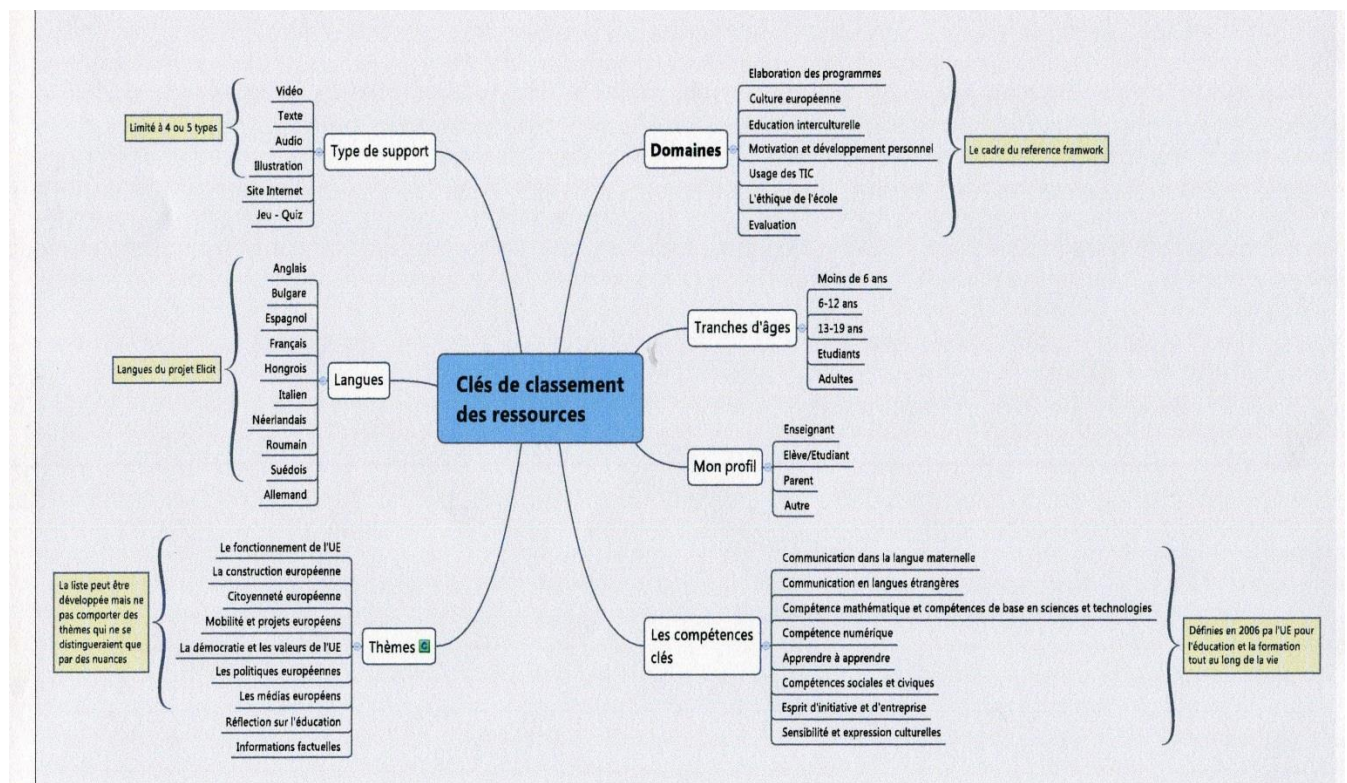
Clés de classement des ressources

Type de support
Vidéo
Texte
Audio
Illustration
Site Internet
Jeu - Quiz
Limité à 4 ou 5 types

Langues
Anglais
Bulgare
Espagnol
Français
Hongrois
Italien
Néerlandais
Roumain
Suédois
Allemand
Langues du projet Elicit

Thèmes
Le fonctionnement de l'UE
La construction européenne
Citoyenneté européenne
Mobilité et projets européens
La démocratie et les valeurs de l'UE
Les politiques européennes
Les médias européens
Réflection sur l'éducation
Informations factuelles
La liste peut être développée mais ne pas comporter des thèmes qui ne se distingueraient que par des nuances

Domaines
Elaboration des programmes
Culture européenne
Education interculturelle
Motivation et développement personnel
Usage des TIC
L'éthique de l'école
Evaluation
Le cadre du reference framwork

Tranches d'âges
Moins de 6 ans
6-12 ans
13-19 ans
Etudiants
Adultes

Mon profil
Enseignant
Elève/Etudiant
Parent
Autre

Les compétences clés
Communication dans la langue maternelle
Communication en langues étrangères
Compétence mathématique et compétences de base en sciences et technologies
Compétence numérique
Apprendre à apprendre
Compétences sociales et civiques
Esprit d'initiative et d'entreprise
Sensibilité et expression culturelles
Définies en 2006 pa l'UE pour l'éducation et la formation tout au long de la vie